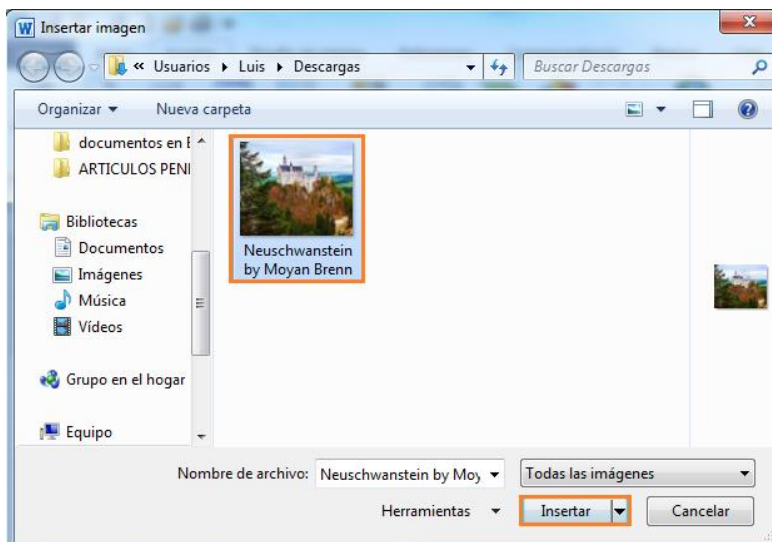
Insertar imagen

« Usuarios ▸ Luis ▸ Descargas

Buscar Descargas

Organizar ▾

Nueva carpeta

documentos en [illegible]

ARTICULOS PEN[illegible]

Bibliotecas

Documentos

Imágenes

Música

Vídeos

Grupo en el hogar

Equipo

Neuschwanstein by Moyan Brenn

Nombre de archivo: Neuschwanstein by Mo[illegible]

Todas las imágenes

Herramientas ▾

Insertar

Cancelar